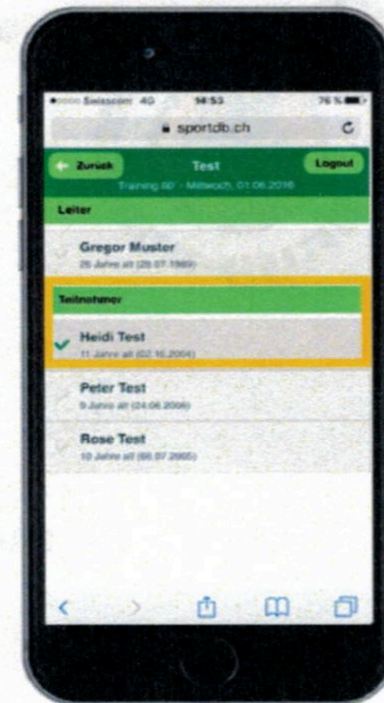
Swisscom 4G 14:53 76 %

sportdb.ch

Zurück

Test

Logout

Training 60' - Mittwoch, 01.06.2016

Leiter

Gregor Muster

26 Jahre alt (25.07.1989)

Teilnehmer

Heidi Test

11 Jahre alt (02.10.2004)

Peter Test

9 Jahre alt (24.06.2006)

Rose Test

10 Jahre alt (05.07.2005)